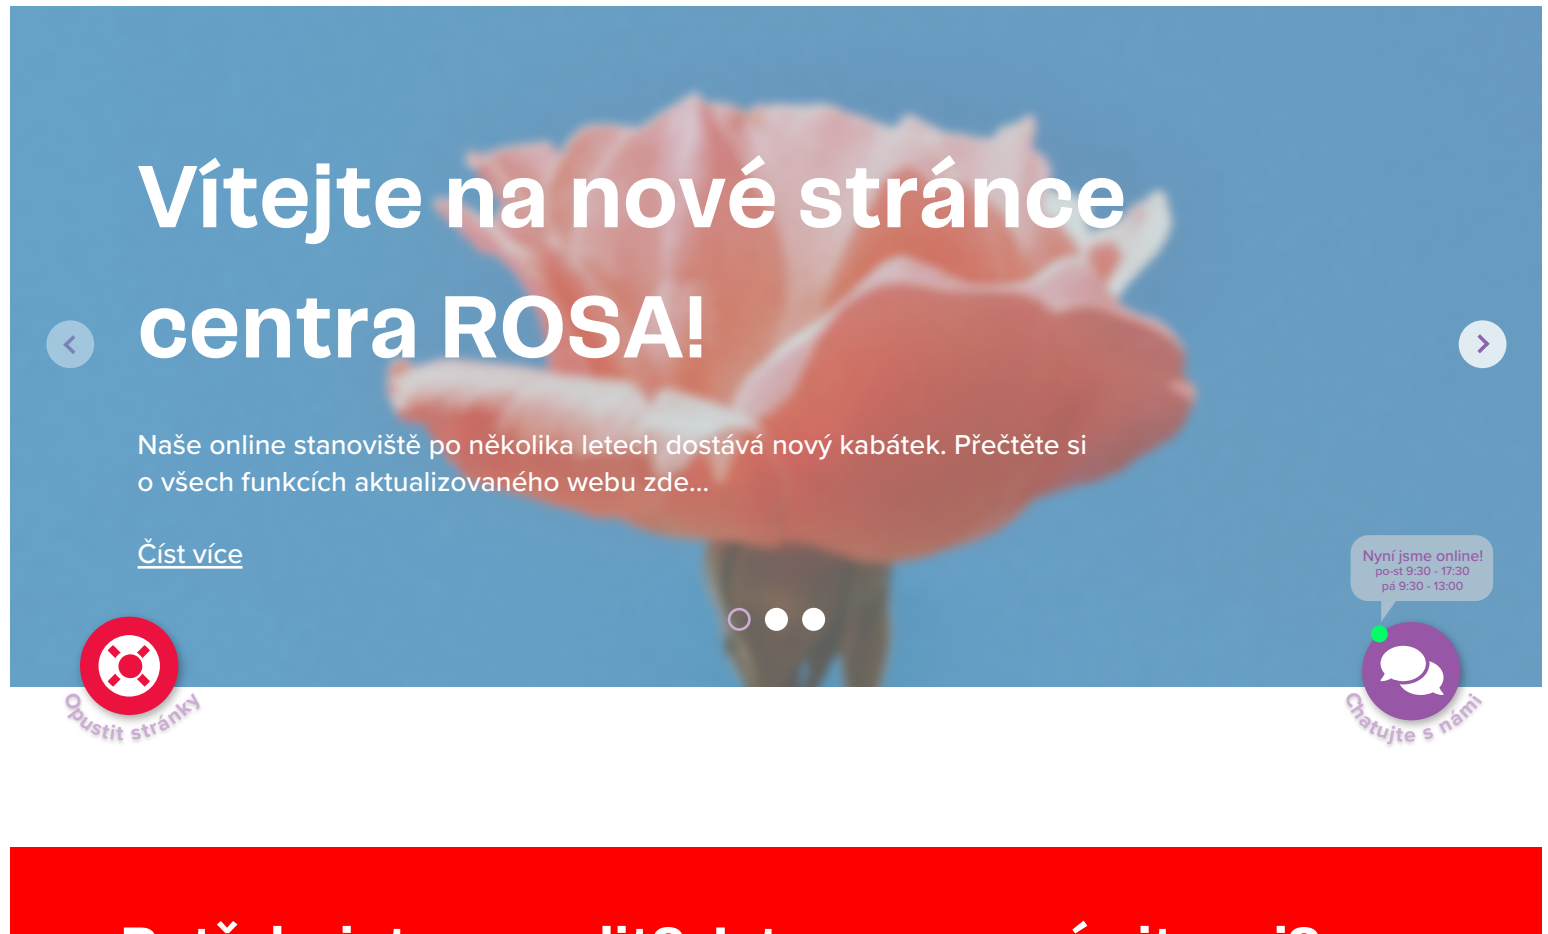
Vítejte na nové stránce centra ROSA!

Naše online stanoviště po několika letech dostává nový kabátek. Přečtěte si o všech funkcích aktualizovaného webu zde...

Číst více

Nyní jsme online!
po-st 9:30 - 17:30
pá 9:30 - 13:00

Opustit stránky

Chatujte s námi

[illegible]